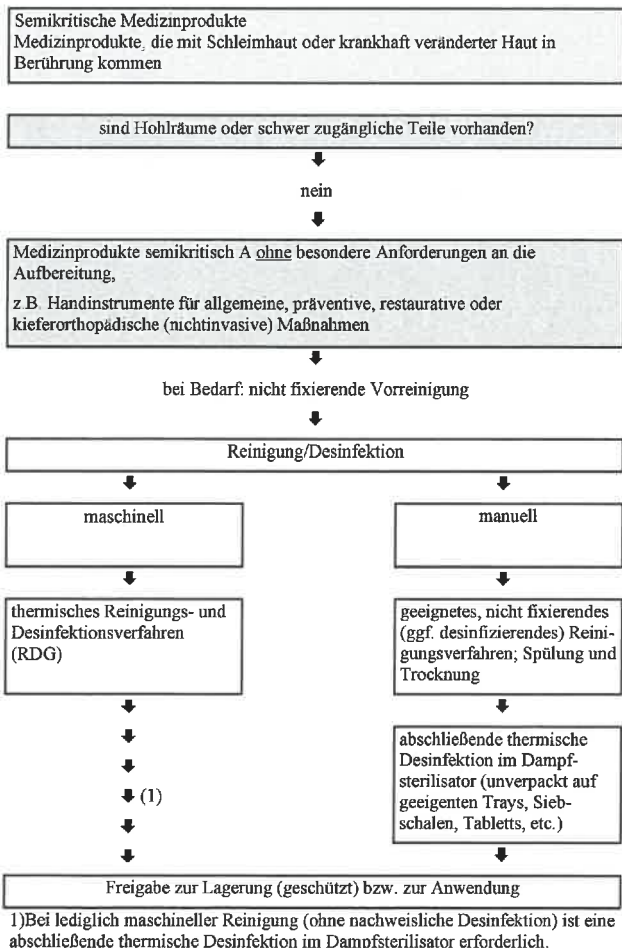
Semikritische Medizinprodukte
Medizinprodukte, die mit Schleimhaut oder krankhaft veränderter Haut in Berührung kommen

sind Hohlräume oder schwer zugängliche Teile vorhanden?

nein

Medizinprodukte semikritisch A ohne besondere Anforderungen an die Aufbereitung,
z.B. Handinstrumente für allgemeine, präventive, restaurative oder kieferorthopädische (nichtinvasive) Maßnahmen

bei Bedarf: nicht fixierende Vorreinigung

Reinigung/Desinfektion

maschinell

manuell

thermisches Reinigungs- und Desinfektionsverfahren (RDG)

geeignetes, nicht fixierendes (ggf. desinfizierendes) Reinigungsverfahren; Spülung und Trocknung

(1)

abschließende thermische Desinfektion im Dampfsterilisator (unverpackt auf geeigenten Trays, Siebschalen, Tabletts, etc.)

Freigabe zur Lagerung (geschützt) bzw. zur Anwendung

1)Bei lediglich maschineller Reinigung (ohne nachweisliche Desinfektion) ist eine abschließende thermische Desinfektion im Dampfsterilisator erforderlich.